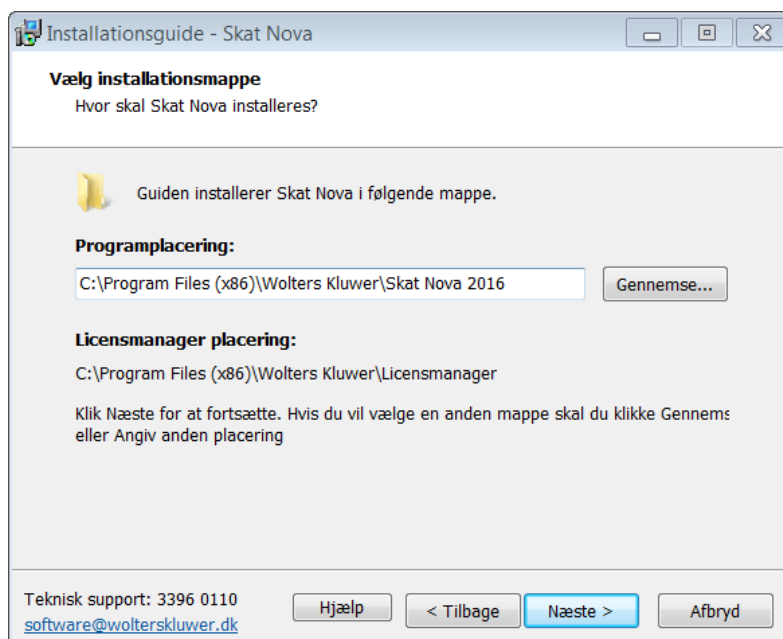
Installationsguide - Skat Nova

Vælg installationsmappe
Hvor skal Skat Nova installeres?

Guiden installerer Skat Nova i følgende mappe.

Programplacering:

C:\Program Files (x86)\Wolters Kluwer\Skat Nova 2016

Gennemse...

Licensmanager placering:

C:\Program Files (x86)\Wolters Kluwer\Licensmanager

Klik Næste for at fortsætte. Hvis du vil vælge en anden mappe skal du klikke Gennems eller Angiv anden placering

Teknisk support: 3396 0110
software@wolterskluwer.dk

Hjælp

< Tilbage

Næste >

Afbryd